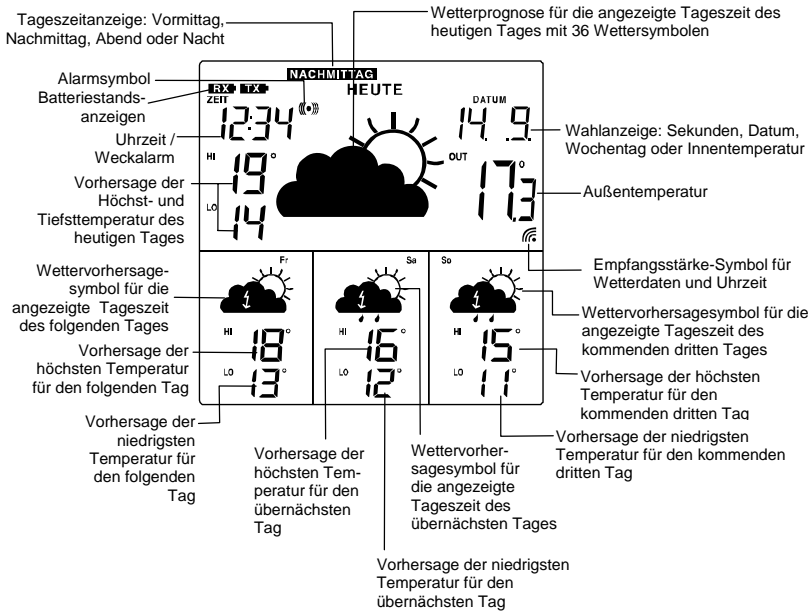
Tageszeitanzeige: Vormittag, Nachmittag, Abend oder Nacht

Wetterprognose für die angezeigte Tageszeit des heutigen Tages mit 36 Wettersymbolen

Alarmsymbol

Batteriestandsanzeigen

NACHMITTAG

RX TX

ZEIT

HEUTE

DATUM

12:34

14. 9.

Uhrzeit / Weckalarm

Wahlanzeige: Sekunden, Datum, Wochentag oder Innentemperatur

HI

19°

OUT

17.3°

Vorhersage der Höchst- und Tiefsttemperatur des heutigen Tages

LO

14

Außentemperatur

Empfangsstärke-Symbol für Wetterdaten und Uhrzeit

Fr

Sa

So

Wettervorhersagesymbol für die angezeigte Tageszeit des folgenden Tages

Wettervorhersagesymbol für die angezeigte Tageszeit des kommenden dritten Tages

HI 18°

HI 16°

HI 15°

Vorhersage der höchsten Temperatur für den folgenden Tag

LO 13°

LO 12°

LO 11°

Vorhersage der höchsten Temperatur für den kommenden dritten Tag

Vorhersage der niedrigsten Temperatur für den folgenden Tag

Vorhersage der niedrigsten Temperatur für den kommenden dritten Tag

Vorhersage der höchsten Temperatur für den übernächsten Tag

Wettervorhersagesymbol für die angezeigte Tageszeit des übernächsten Tages

Vorhersage der niedrigsten Temperatur für den übernächsten Tag